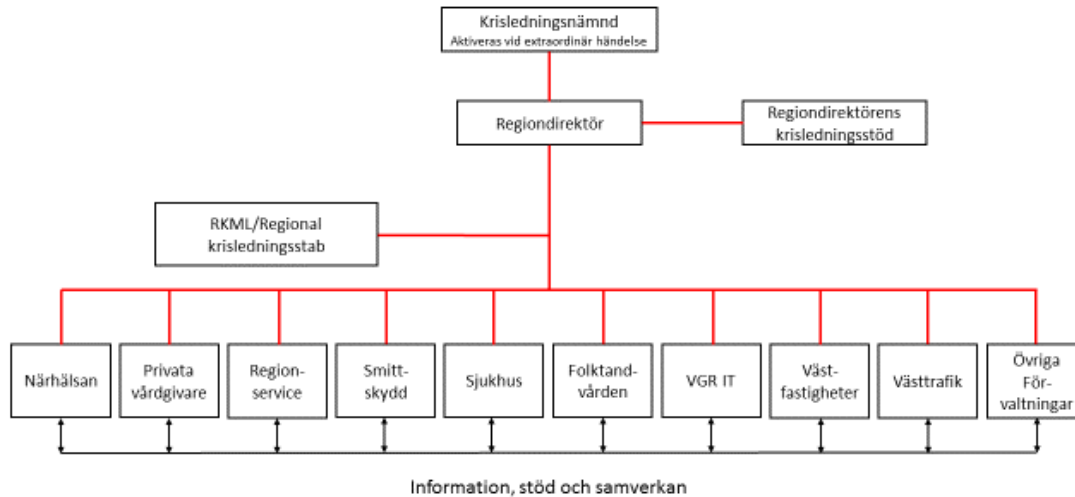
Krisledningsnämnd
Aktiveras vid extraordinär händelse

Regiondirektör

Regiondirektörens krisledningsstöd

RKML/Regional krisledningsstab

Närhälsan

Privata vårdgivare

Regionservice

Smittskydd

Sjukhus

Folktandvården

VGR IT

Västfastigheter

Västtrafik

Övriga Förvaltningar

Information, stöd och samverkan